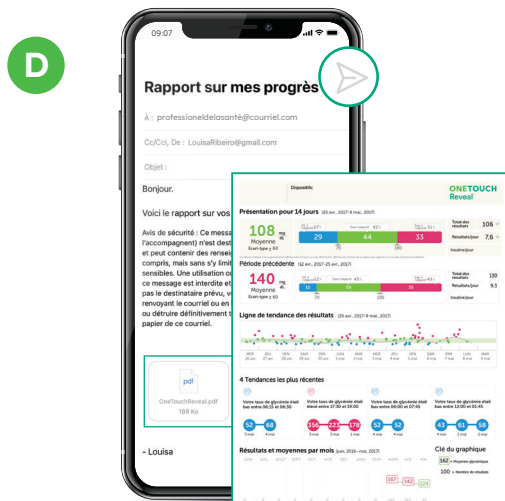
D

09:07

Rapport sur mes progrès

À : professionneldelasanté@courriel.com

Cc/Cci, De : LouisaRibeiro@email.com

Objet :

Bonjour.

Voici le rapport sur vos

Avis de sécurité : Ce messa l'accompagnent) n'est dest et peut contenir des rensei compris, mais sans s'y limit sensibles. Une utilisation ou ce message est interdite et pas le destinataire prévu, v renvoyant le courriel ou en ou détruire définitivement t papier de ce courriel.

pdf
OneTouchReveal.pdf
189 Ko

- Louisa

Dispositif:

ONETOUCH Reveal

Présentation pour 14 jours (24 avr., 2017-8 mai, 2017)

108 mg/dL Moyenne Écart-type ± 60

29 44 33

Total des résultats 106
Résultats/jour 7.6
Insuline/jour

Période précédente (10 avr., 2017-23 avr., 2017)

140 mg/dL Moyenne Écart-type ± 60

30 70

Total des résultats 130
Résultats/jour 9.3
Insuline/jour

Ligne de tendance des résultats (24 avr., 2017-8 mai, 2017)

4 Tendances les plus récentes

Votre taux de glycémie était bas entre 06:15 et 06:30

52 68
5 mai 4 mai

Votre taux de glycémie était élevé entre 17:30 et 19:00

256 228 178
5 mai 3 mai

Votre taux de glycémie était bas entre 06:00 et 07:45

52 63
5 mai 4 mai

Votre taux de glycémie était bas entre 12:00 et 01:45

43 61 68
5 mai 4 mai

Résultats et moyennes par mois (juin, 2016-mai, 2017)

Clé du graphique

162 = Moyenne glycémique
100 = Nombre de résultats